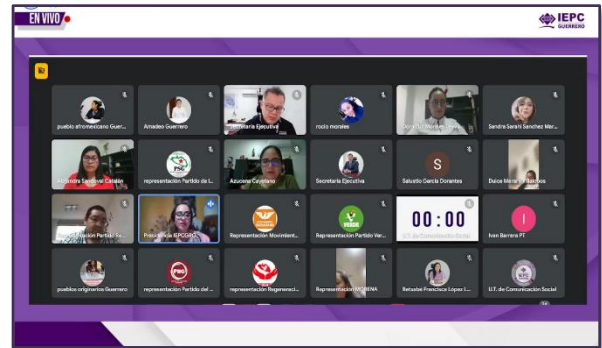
EN VIVO

IEPC GUERRERO

pueblo afromexicano Guer...
Amadeo Guerrero
Secretaría Ejecutiva
rocio morales
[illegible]
Sandra Sarahi Sanchez Mar...

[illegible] Sandoval Catalán
representación Partido de l...
Azucena Cayetano
Secretaría Ejecutiva
S
Salustio García Dorantes
Dulce Merary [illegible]

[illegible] Partido Re...
Presidencia IEPCGRO
Representación Movimient...
Representación Partido Ver...
00:00
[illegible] de Comunicación Social
I
Ivan Barrera PT

pueblos originarios Guerrero
representación Partido del ...
representación Regeneraci...
Representación MORENA
Betsabé Francisca López l...
U.T. de Comunicación Social